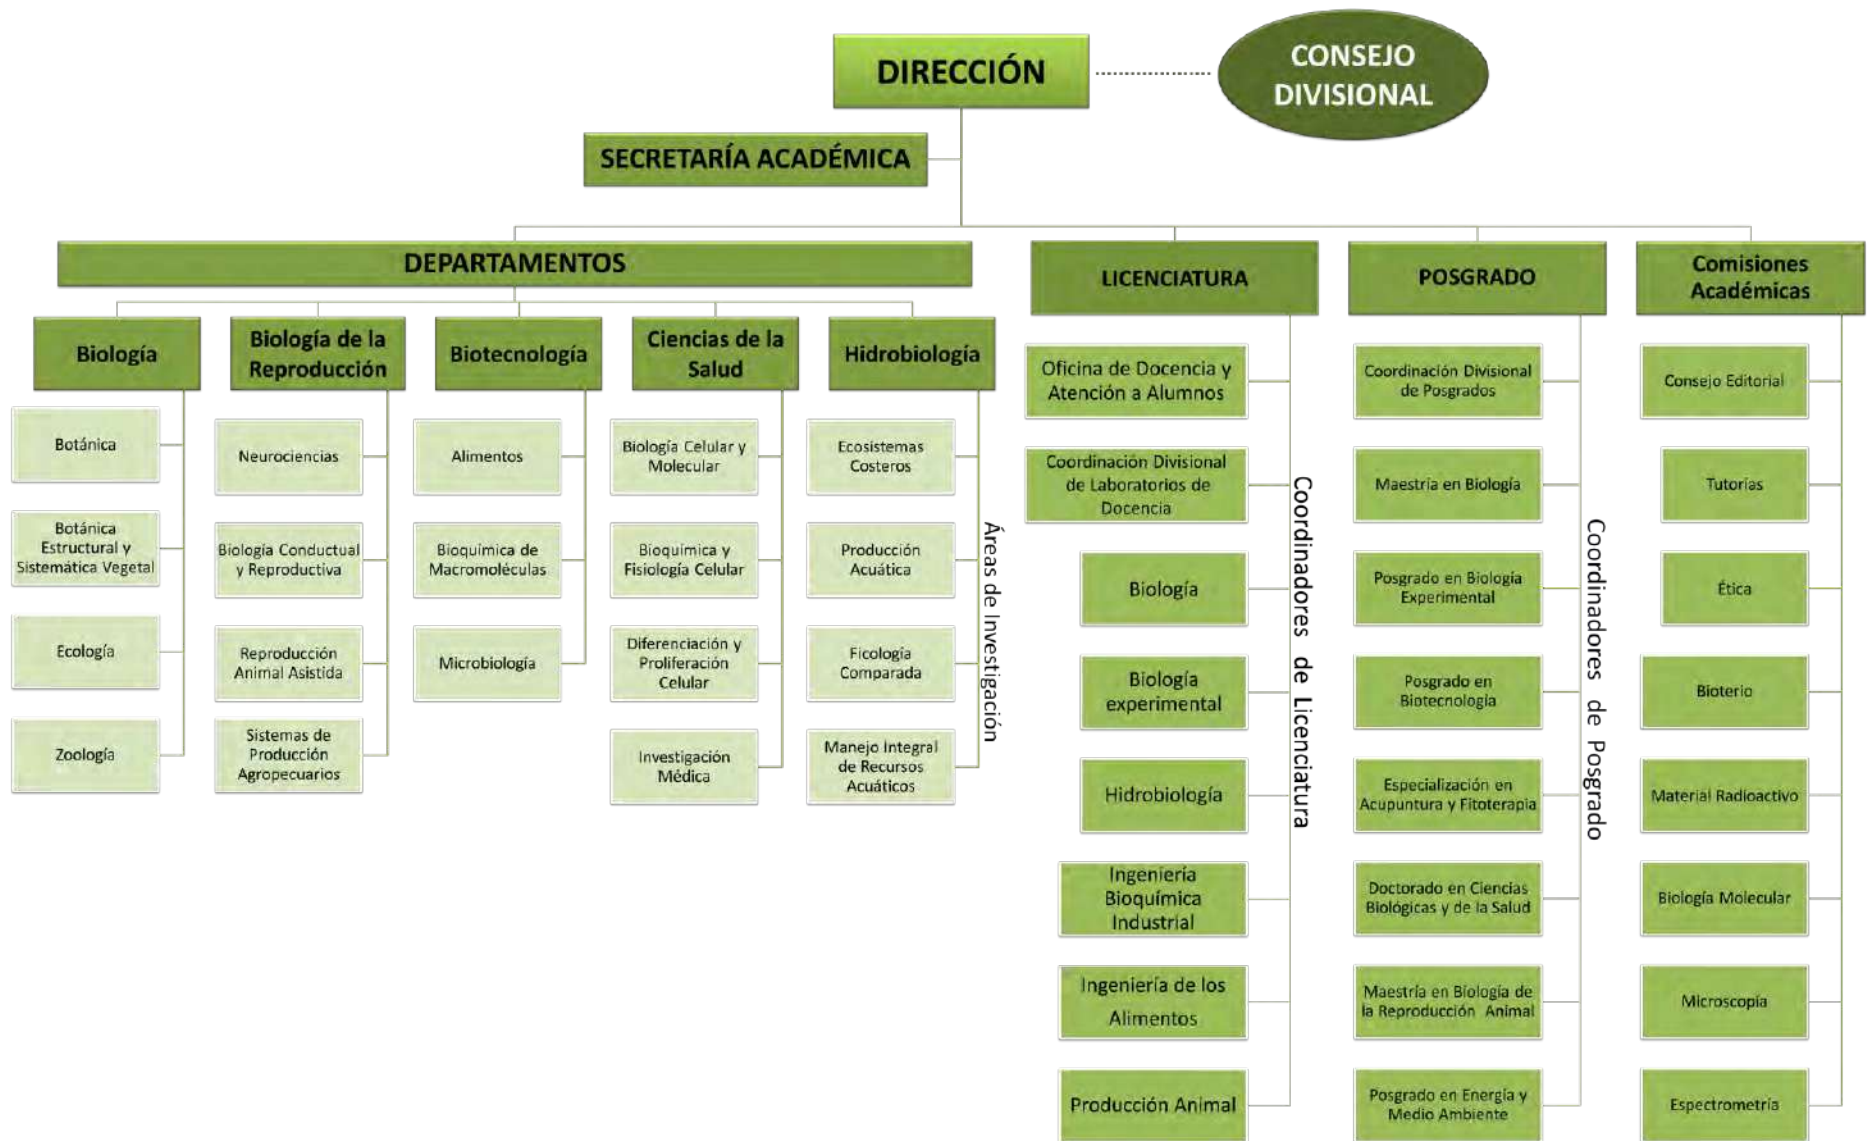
DIRECCIÓN

CONSEJO DIVISIONAL

SECRETARÍA ACADÉMICA

DEPARTAMENTOS

Biología
Botánica
Botánica Estructural y Sistemática Vegetal
Ecología
Zoología

Biología de la Reproducción
Neurociencias
Biología Conductual y Reproductiva
Reproducción Animal Asistida
Sistemas de Producción Agropecuarios

Biotecnología
Alimentos
Bioquímica de Macromoléculas
Microbiología

Ciencias de la Salud
Biología Celular y Molecular
Bioquímica y Fisiología Celular
Diferenciación y Proliferación Celular
Investigación Médica

Hidrobiología
Ecosistemas Costeros
Producción Acuática
Ficología Comparada
Manejo Integral de Recursos Acuáticos

Áreas de Investigación

LICENCIATURA
Oficina de Docencia y Atención a Alumnos
Coordinación Divisional de Laboratorios de Docencia
Biología
Biología experimental
Hidrobiología
Ingeniería Bioquímica Industrial
Ingeniería de los Alimentos
Producción Animal

Coordinadores de Licenciatura

POSGRADO
Coordinación Divisional de Posgrados
Maestría en Biología
Posgrado en Biología Experimental
Posgrado en Biotecnología
Especialización en Acupuntura y Fitoterapia
Doctorado en Ciencias Biológicas y de la Salud
Maestría en Biología de la Reproducción Animal
Posgrado en Energía y Medio Ambiente

Coordinadores de Posgrado

Comisiones Académicas
Consejo Editorial
Tutorías
Ética
Bioterio
Material Radioactivo
Biología Molecular
Microscopía
Espectrometría